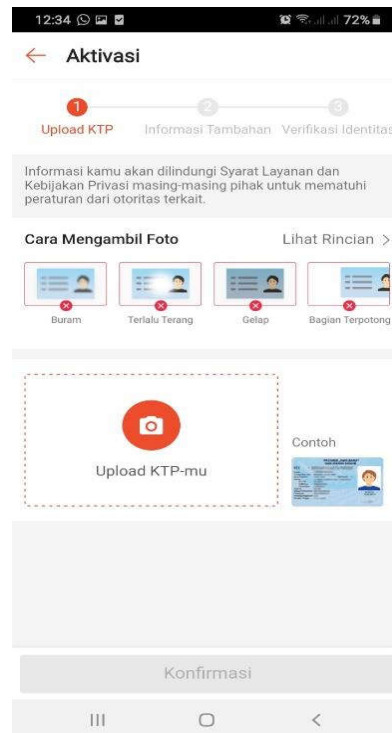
12:34 72%

← Aktivasi

1 Upload KTP
2 Informasi Tambahan
3 Verifikasi Identitas

Informasi kamu akan dilindungi Syarat Layanan dan Kebijakan Privasi masing-masing pihak untuk mematuhi peraturan dari otoritas terkait.

Cara Mengambil Foto
Lihat Rincian >

Buram
Terlalu Terang
Gelap
Bagian Terpotong

Upload KTP-mu

Contoh

Konfirmasi